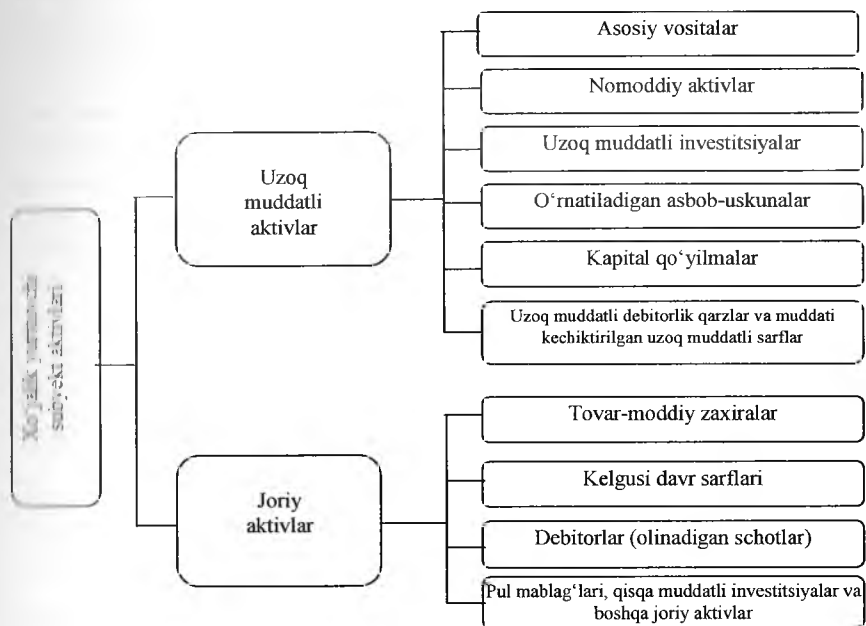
Xo'jalik yurituvchi subyekt aktivlari

Uzoq muddatli aktivlar

Asosiy vositalar

Nomoddiy aktivlar

Uzoq muddatli investitsiyalar

O'rnatiladigan asbob-uskunalar

Kapital qo'yilmalar

Uzoq muddatli debitorlik qarzlar va muddati kechiktirilgan uzoq muddatli sarflar

Joriy aktivlar

Tovar-moddiy zaxiralar

Kelgusi davr sarflari

Debitorlar (olinadigan schotlar)

Pul mablag'lari, qisqa muddatli investitsiyalar va boshqa joriy aktivlar